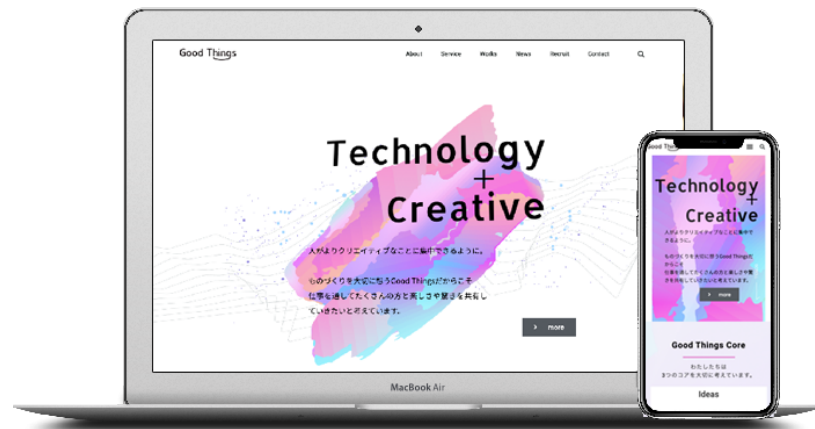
Good Things

About Service Works News Recruit Contact

Technology
+
Creative

人がよりクリエイティブなことに集中できるように。

ものづくりを大切にするGood Thingsだからこそ仕事を通してたくさんの方と楽しさや驚きを共有していきたいと考えています。

more

MacBook Air

Good Things

Technology
+
Creative

人がよりクリエイティブなことに集中できるように。

ものづくりを大切にするGood Thingsだからこそ仕事を通してたくさんの方と楽しさや驚きを共有していきたいと考えています。

more

Good Things Core

わたしたちは
3つのコアを大切に考えています。

Ideas